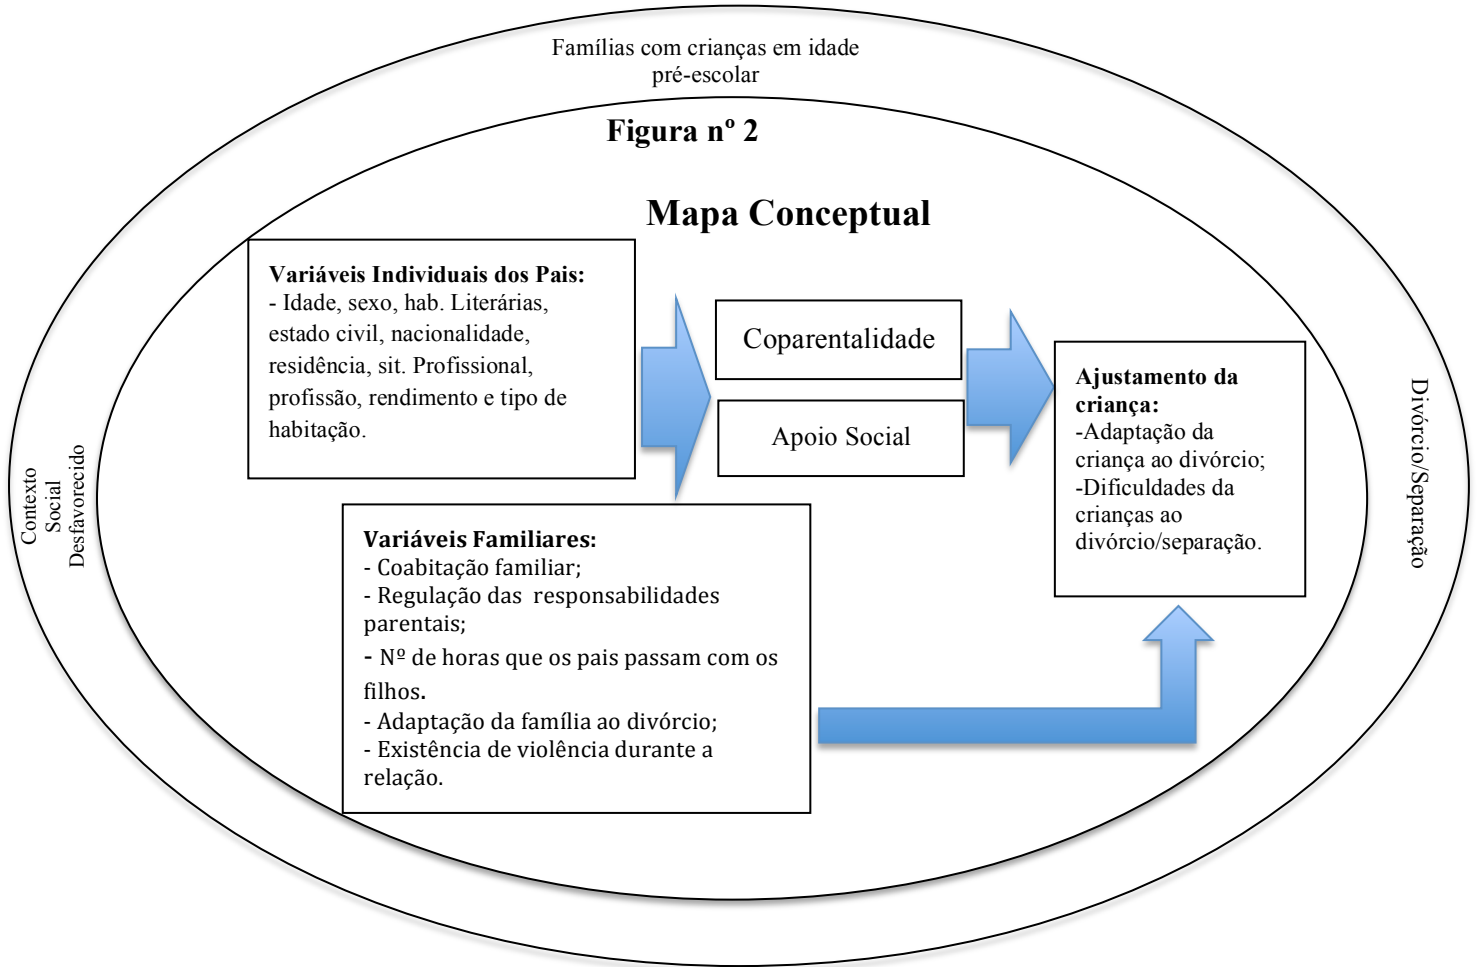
Famílias com crianças em idade pré-escolar

Figura nº 2

Mapa Conceptual

Variáveis Individuais dos Pais:
- Idade, sexo, hab. Literárias, estado civil, nacionalidade, residência, sit. Profissional, profissão, rendimento e tipo de habitação.

Coparentalidade

Apoio Social

Ajustamento da criança:
-Adaptação da criança ao divórcio;
-Dificuldades da crianças ao divórcio/separação.

Contexto Social Desfavorecido

Divórcio/Separação

Variáveis Familiares:
- Coabitação familiar;
- Regulação das responsabilidades parentais;
- Nº de horas que os pais passam com os filhos.
- Adaptação da família ao divórcio;
- Existência de violência durante a relação.